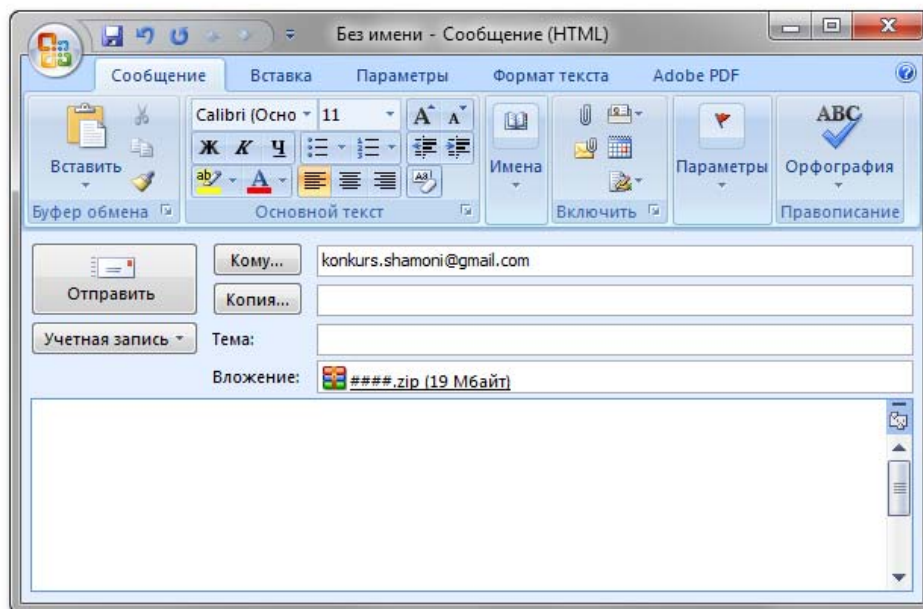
Без имени - Сообщение (HTML)

Сообщение
Вставка
Параметры
Формат текста
Adobe PDF

Вставить
Буфер обмена
Calibri (Осно
11
Ж К Ч
Основной текст
Имена
Включить
Параметры
ABC
Орфография
Правописание

Отправить
Учетная запись
Кому...
konkurs.shamoni@gmail.com
Копия...
Тема:
Вложение:
####.zip (19 Мбайт)